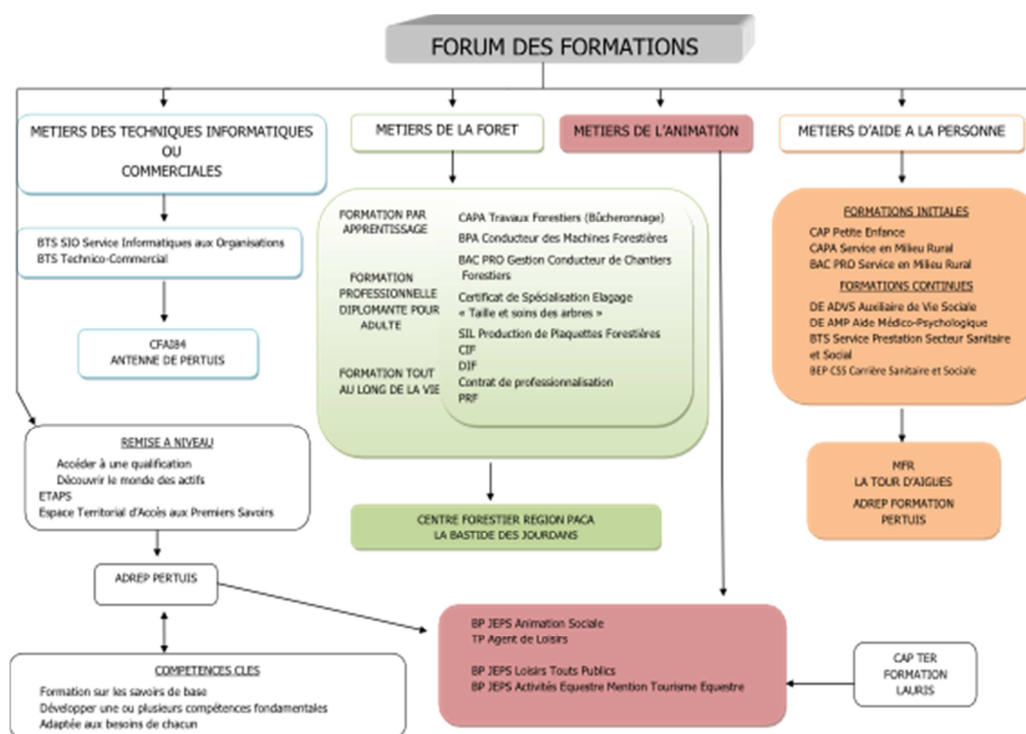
FORUM DES FORMATIONS

METIERS DES TECHNIQUES INFORMATIQUES OU COMMERCIALES

METIERS DE LA FORET

METIERS DE L'ANIMATION

METIERS D'AIDE A LA PERSONNE

BTS SIO Service Informatiques aux Organisations
BTS Technico-Commercial

CFAI84
ANTENNE DE PERTUIS

FORMATION PAR APPRENTISSAGE

FORMATION PROFESSIONNELLE DIPLOMANTE POUR ADULTE

FORMATION TOUT AU LONG DE LA VIE

CAPA Travaux Forestiers (Bûcheronnage)
BPA Conducteur des Machines Forestières
BAC PRO Gestion Conducteur de Chantiers Forestiers
Certificat de Spécialisation Elagage « Taille et soins des arbres »
SIL Production de Plaquettes Forestières
CIF
DIF
Contrat de professionnalisation
PRF

CENTRE FORESTIER REGION PACA
LA BASTIDE DES JOURDANS

FORMATIONS INITIALES
CAP Petite Enfance
CAPA Service en Milieu Rural
BAC PRO Service en Milieu Rural
FORMATIONS CONTINUES
DE ADVS Auxiliaire de Vie Sociale
DE AMP Aide Médico-Psychologique
BTS Service Prestation Secteur Sanitaire et Social
BEP CSS Carrière Sanitaire et Sociale

MFR
LA TOUR D'AIGUES
ADREP FORMATION
PERTUIS

REMISE A NIVEAU
Accéder à une qualification
Découvrir le monde des actifs
ETAPS
Espace Territorial d'Accès aux Premiers Savoirs

ADREP PERTUIS

COMPETENCES CLES
Formation sur les savoirs de base
Développer une ou plusieurs compétences fondamentales
Adaptée aux besoins de chacun

BP JEPS Animation Sociale
TP Agent de Loisirs

BP JEPS Loisirs Touts Publics
BP JEPS Activités Equestre Mention Tourisme Equestre

CAP TER
FORMATION
LAURIS